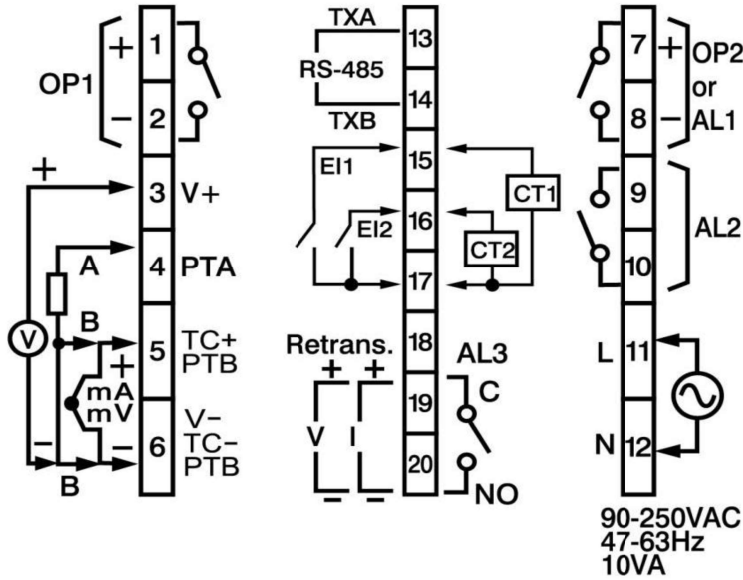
+ 1
OP1
− 2
+
3 V+
A
4 PTA
B
V
5 TC+ PTB
+
mA
mV
−
−
6 V− TC− PTB
B

TXA
13
RS-485
14
TXB
15
EI1
CT1
16
EI2
CT2
17
18
Retrans.
+ +
AL3
19
C
V I
20
− −
NO

7 +
OP2
or
8 −
AL1
9
AL2
10
L 11
N 12
90-250VAC
47-63Hz
10VA